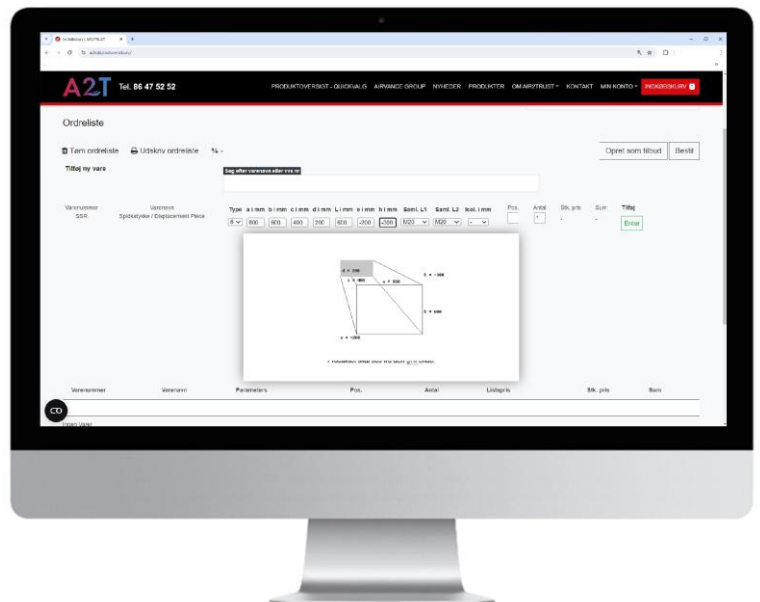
A2T Tel. 86 47 52 52

PRODUKTOVERSIGT - QUICKVALG AIRVANCE GROUP NYHEDER PRODUKTER OM AIR2TRUST KONTAKT MIN KONTO

Ordreliste

Tøm ordreliste Udskriv ordreliste %

Opret som tilbud Bestil

Tilføj ny vare

Søg efter varenavn eller vare nr.

Varenummer SSR
Varenavn Spidsstykke / Displacement Piece

| Type | a i mm | b i mm | c i mm | d i mm | L i mm | s i mm | h i mm | Saml. L1 | Saml. L2 | Isol. i mm | Pos. | Antal | Stk. pris | Sum | Tilføj |
|---|---|---|---|---|---|---|---|---|---|---|---|---|---|---|---|
| 8 | 800 | 600 | 400 | 200 | 600 | -200 | -300 | M20 | M20 | - | | 1 | - | - | Enter |

d = 200
c = 400
a = 800
b = 600
h = -300
s = -200

| Varenummer | Varenavn | Parameters | Pos. | Antal | Listepris | Stk. pris | Sum |
|---|---|---|---|---|---|---|---|

Ingen Vare